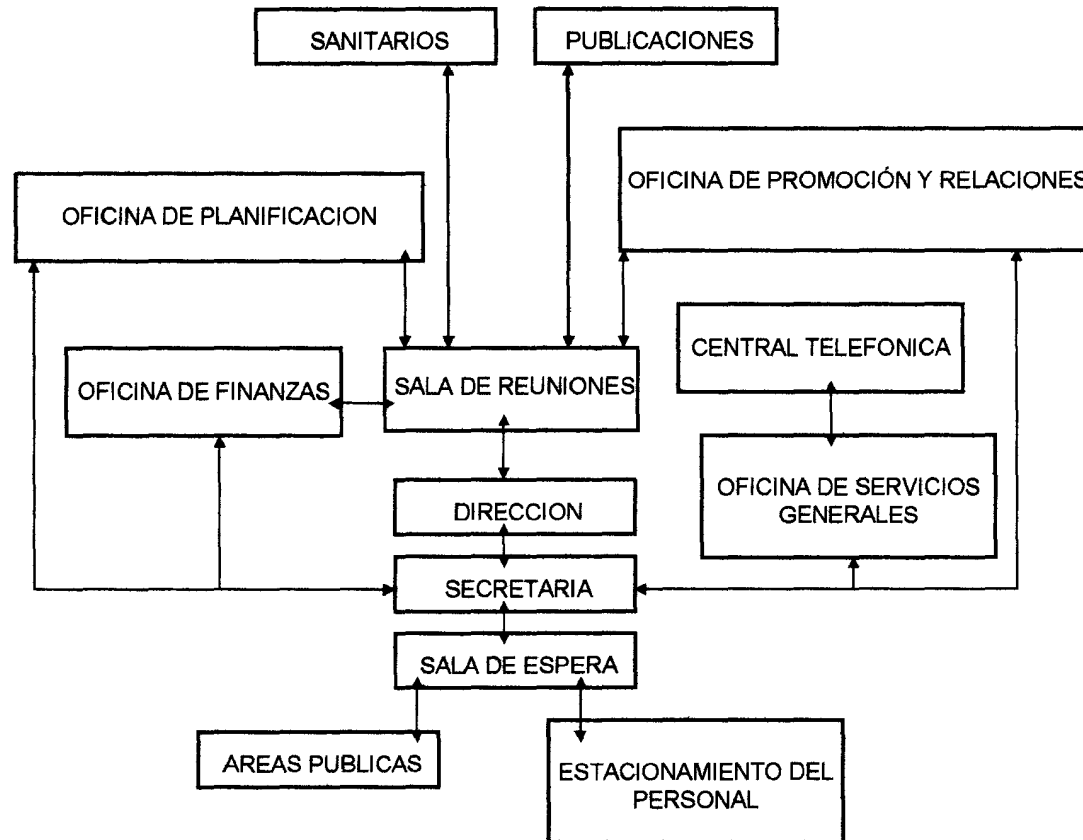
SANITARIOS

PUBLICACIONES

OFICINA DE PROMOCIÓN Y RELACIONES

OFICINA DE PLANIFICACION

CENTRAL TELEFONICA

OFICINA DE FINANZAS

SALA DE REUNIONES

OFICINA DE SERVICIOS GENERALES

DIRECCION

SECRETARIA

SALA DE ESPERA

AREAS PUBLICAS

ESTACIONAMIENTO DEL PERSONAL